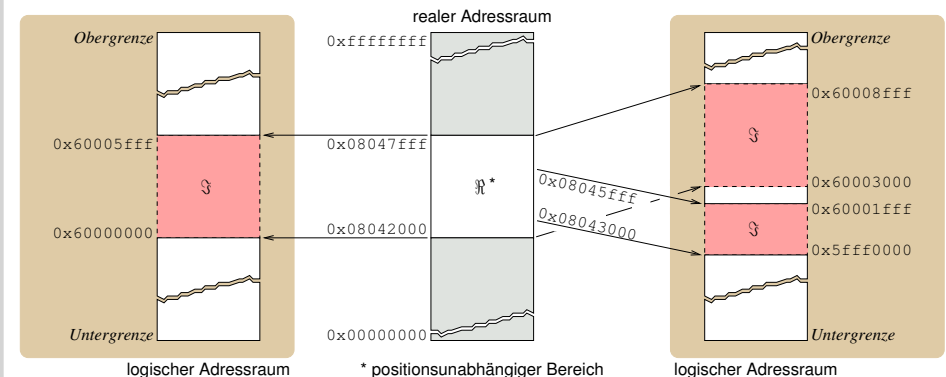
realer Adressraum

Obergrenze

0x60005fff

$\mathfrak{I}$

0x60000000

Untergrenze

logischer Adressraum

0xffffffff

0x08047fff

$\Re^*$

0x08042000

0x00000000

* positionsunabhängiger Bereich

0x08045fff

0x08043000

Obergrenze

0x60008fff

$\mathfrak{I}$

0x60003000

0x60001fff

$\mathfrak{I}$

0x5fff0000

Untergrenze

logischer Adressraum